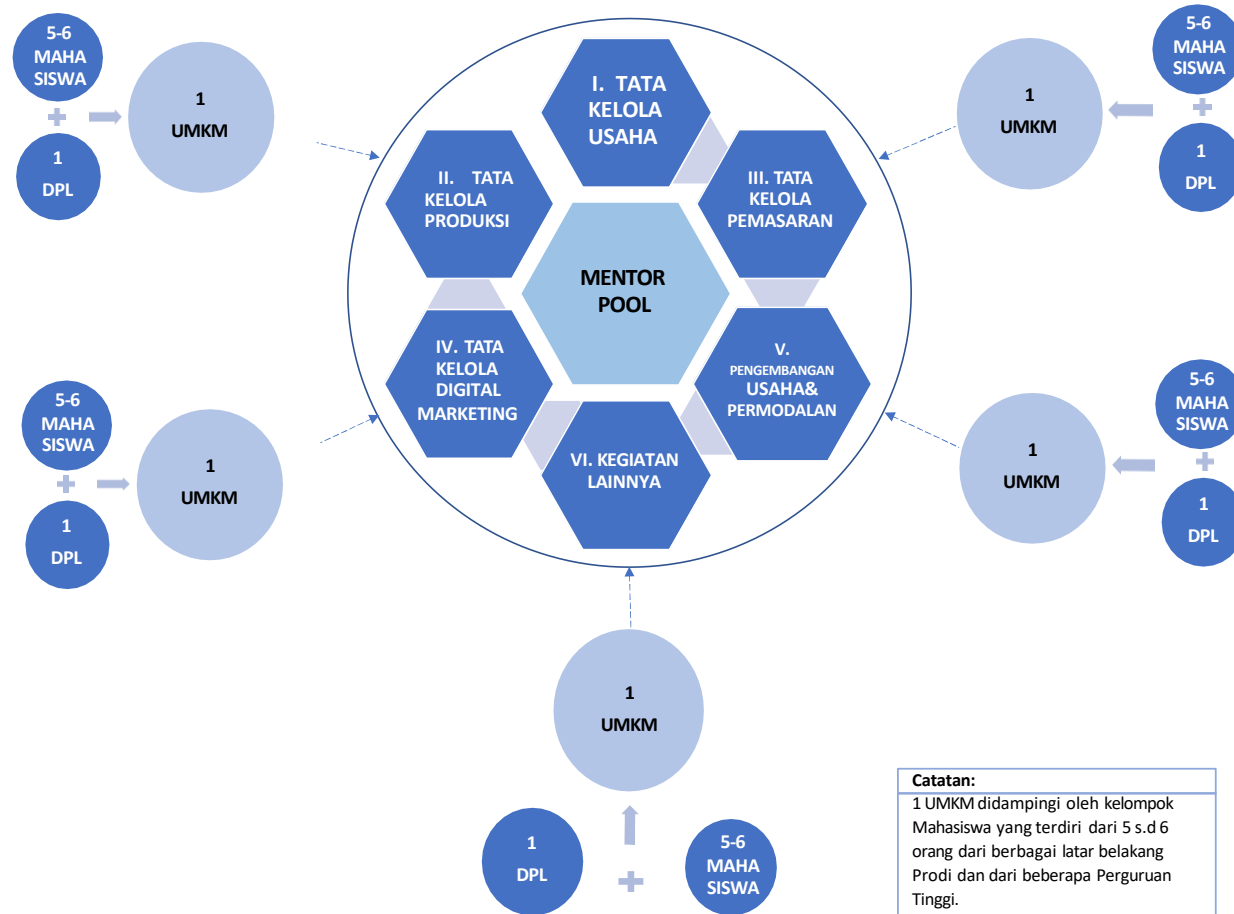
5-6 MAHA SISWA

+

1 DPL

1 UMKM

I. TATA KELOLA USAHA

II. TATA KELOLA PRODUKSI

III. TATA KELOLA PEMASARAN

MENTOR POOL

IV. TATA KELOLA DIGITAL MARKETING

V. PENGEMBANGAN USAHA& PERMODALAN

VI. KEGIATAN LAINNYA

5-6 MAHA SISWA

+

1 DPL

1 UMKM

5-6 MAHA SISWA

+

1 DPL

1 UMKM

5-6 MAHA SISWA

+

1 DPL

1 UMKM

1 UMKM

1 DPL

+

5-6 MAHA SISWA

Catatan:
1 UMKM didampingi oleh kelompok Mahasiswa yang terdiri dari 5 s.d 6 orang dari berbagai latar belakang Prodi dan dari beberapa Perguruan Tinggi.